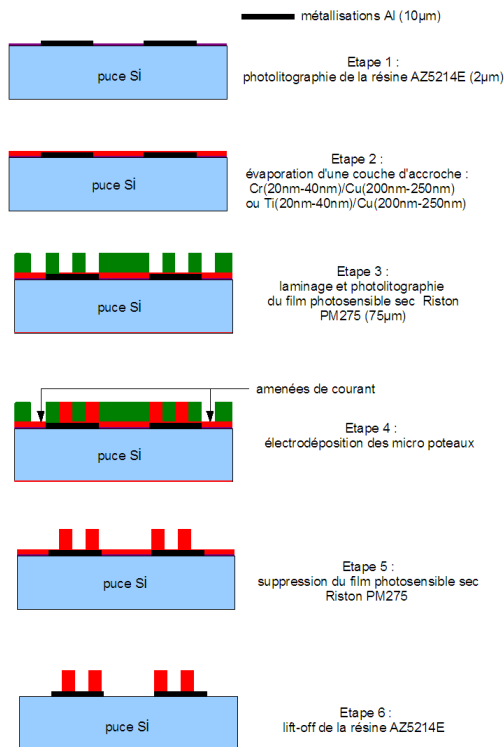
métallisations Al (10µm)

puce Si

Etape 1 :
photolitographie de la résine AZ5214E (2µm)

puce Si

Etape 2 :
évaporation d'une couche d'accroche :
Cr(20nm-40nm)/Cu(200nm-250nm)
ou Ti(20nm-40nm)/Cu(200nm-250nm)

puce Si

Etape 3 :
laminage et photolitographie
du film photosensible sec Riston
PM275 (75µm)

amenées de courant

puce Si

Etape 4 :
électrodéposition des micro poteaux

puce Si

Etape 5 :
suppression du film photosensible sec
Riston PM275

puce Si

Etape 6 :
lift-off de la résine AZ5214E